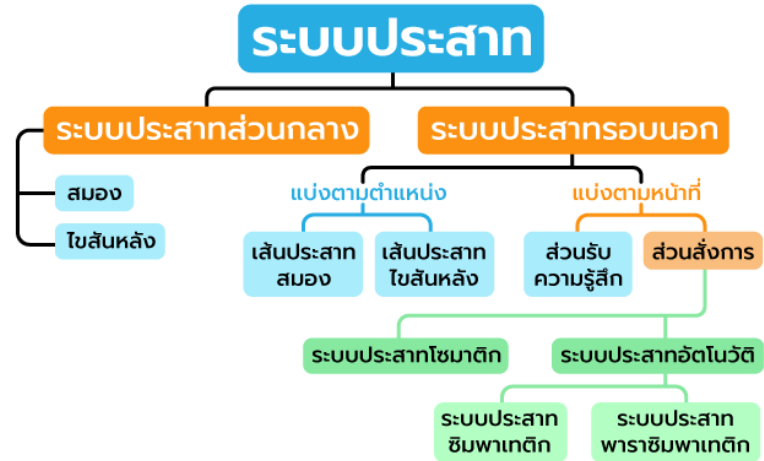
ระบบประสาท

ระบบประสาทส่วนกลาง

สมอง

ไขสันหลัง

ระบบประสาทรอบนอก

แบ่งตามตำแหน่ง

เส้นประสาทสมอง

เส้นประสาทไขสันหลัง

แบ่งตามหน้าที่

ส่วนรับความรู้สึก

ส่วนสั่งการ

ระบบประสาทโซมาติก

ระบบประสาทอัตโนวัติ

ระบบประสาทซิมพาเทติก

ระบบประสาทพาราซิมพาเทติก